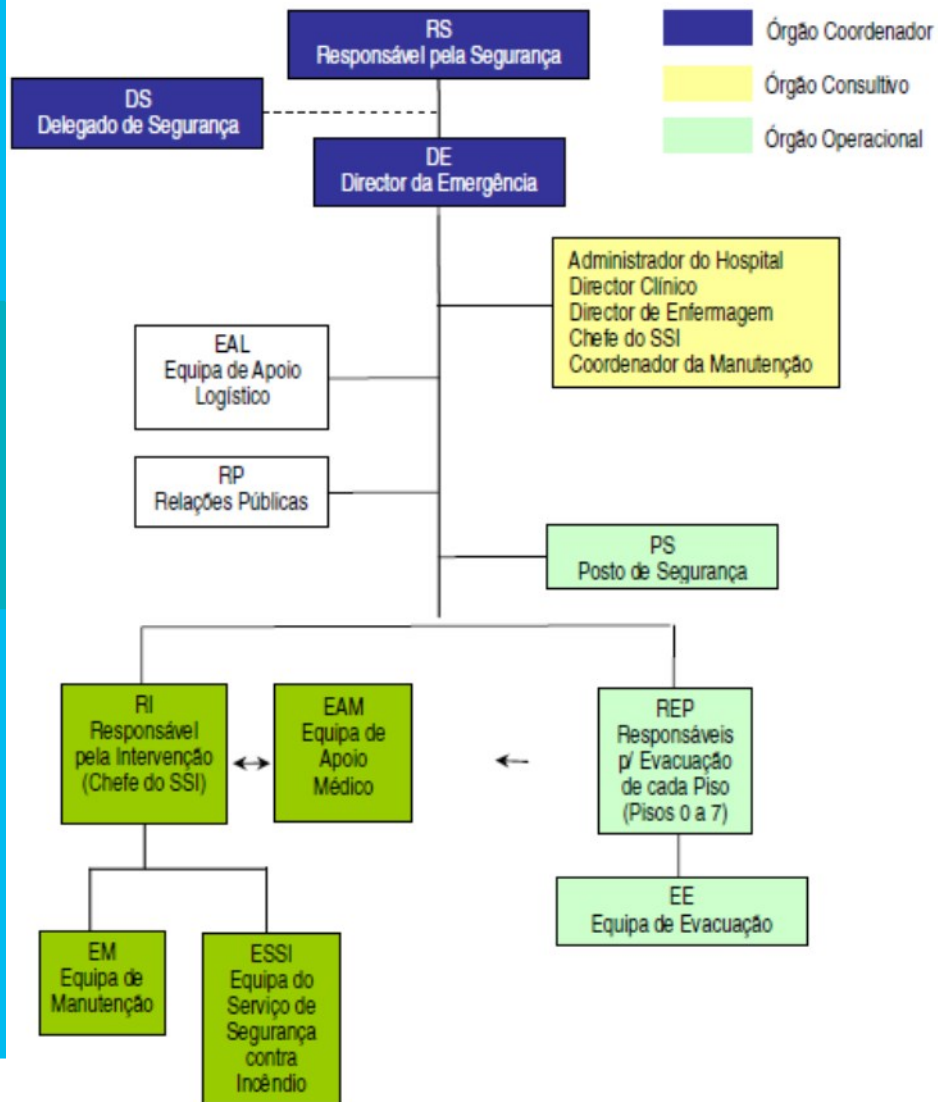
RS
Responsável pela Segurança

Órgão Coordenador
Órgão Consultivo
Órgão Operacional

DS
Delegado de Segurança

DE
Director da Emergência

Administrador do Hospital
Director Clínico
Director de Enfermagem
Chefe do SSI
Coordenador da Manutenção

EAL
Equipa de Apoio Logístico

RP
Relações Públicas

PS
Posto de Segurança

RI
Responsável pela Intervenção
(Chefe do SSI)

EAM
Equipa de Apoio Médico

REP
Responsáveis p/ Evacuação de cada Piso
(Pisos 0 a 7)

EE
Equipa de Evacuação

EM
Equipa de Manutenção

ESSI
Equipa do Serviço de Segurança contra Incêndio